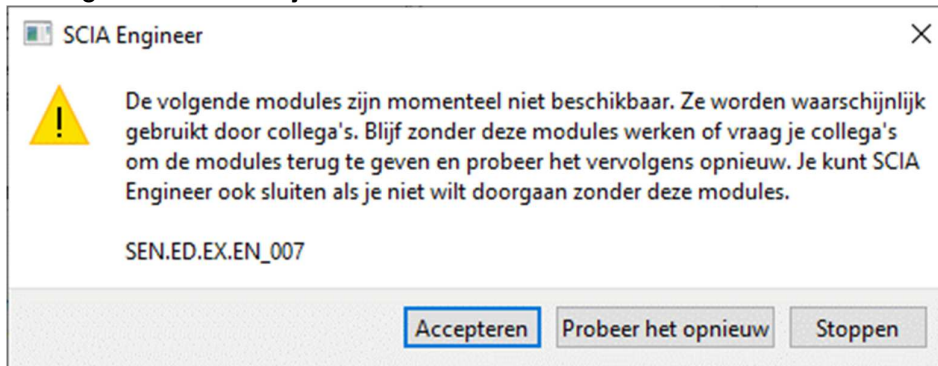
SCIA Engineer

De volgende modules zijn momenteel niet beschikbaar. Ze worden waarschijnlijk gebruikt door collega's. Blijf zonder deze modules werken of vraag je collega's om de modules terug te geven en probeer het vervolgens opnieuw. Je kunt SCIA Engineer ook sluiten als je niet wilt doorgaan zonder deze modules.

SEN.ED.EX.EN_007

Accepteren | Probeer het opnieuw | Stoppen